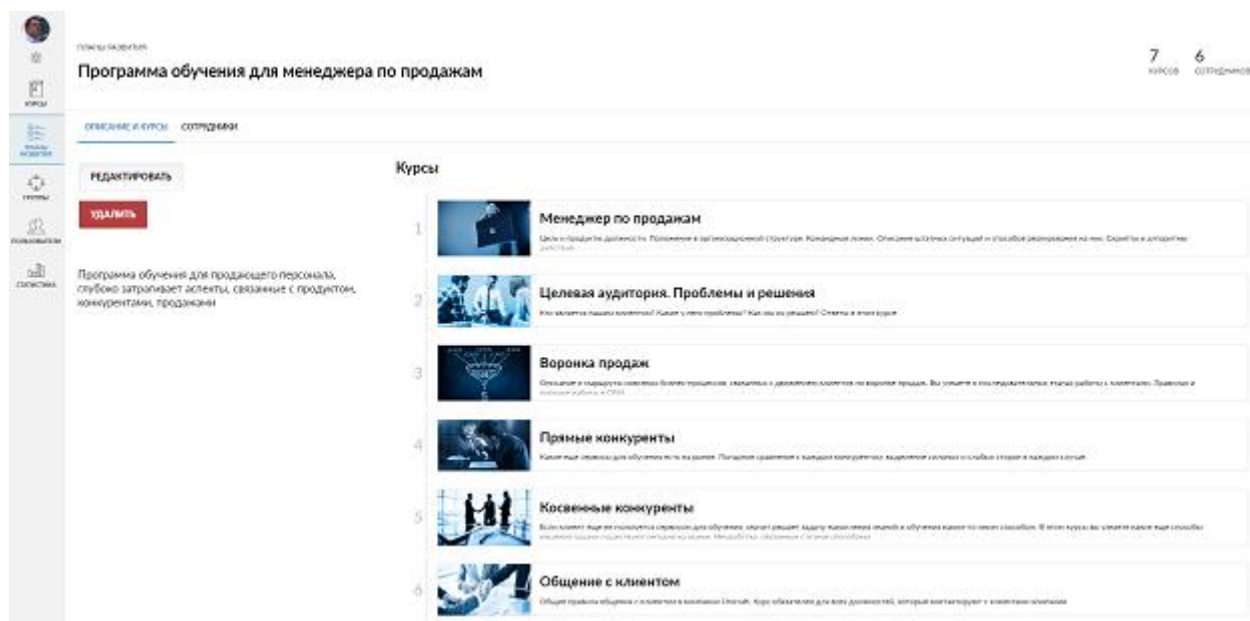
ПЛАНЫ РАЗВИТИЯ

Программа обучения для менеджера по продажам

7 КУРСОВ 6 СОТРУДНИКОВ

КУРСЫ

ПЛАНЫ РАЗВИТИЯ

ГРУППЫ

ПОЛЬЗОВАТЕЛИ

СТАТИСТИКА

ОПИСАНИЕ И КУРСЫ СОТРУДНИКИ

РЕДАКТИРОВАТЬ

УДАЛИТЬ

Программа обучения для продающего персонала, глубоко затрагивает аспекты, связанные с продуктом, конкурентами, продажами

Курсы

1 Менеджер по продажам
Цели и продукты должности. Положение в организационной структуре. Командная линия. Описание штатных ситуаций и способов реагирования на них. Скрипты и алгоритмы действия.

2 Целевая аудитория. Проблемы и решения
Кто является нашим клиентом? Какие у него проблемы? Как мы их решаем? Ответы в этом курсе

3 Воронка продаж
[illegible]

4 Прямые конкуренты
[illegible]

5 Косвенные конкуренты
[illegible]

6 Общение с клиентом
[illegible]